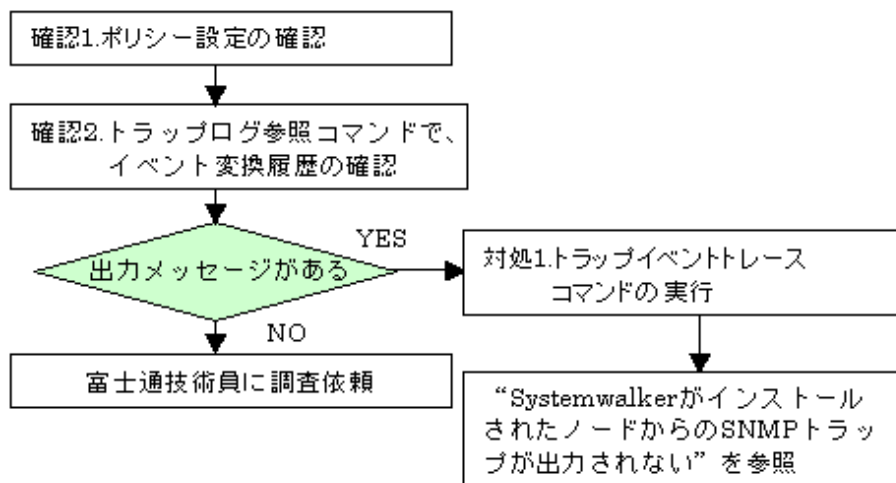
確認1.ポリシー設定の確認

確認2.トラップログ参照コマンドで、イベント変換履歴の確認

出力メッセージがある

YES

NO

対処1.トラップイベントトレースコマンドの実行

富士通技術員に調査依頼

“Systemwalkerがインストールされたノードからの SNMPトラップが出力されない”を参照